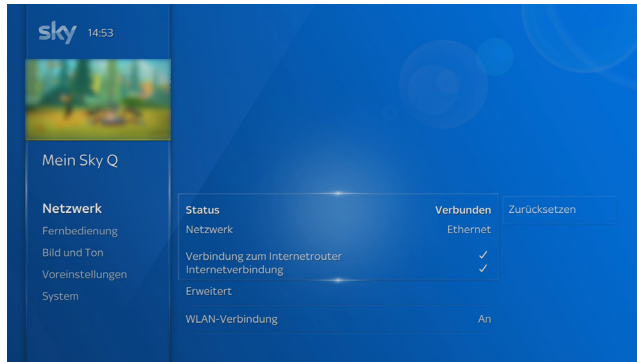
sky 14:53

Mein Sky Q

Netzwerk
Fernbedienung
Bild und Ton
Voreinstellungen
System

| Status | Verbunden |
|---|---|
| Netzwerk | Ethernet |
| Verbindung zum Internetrouter | ✓ |
| Internetverbindung | ✓ |
| Erweitert | |
| WLAN-Verbindung | An |

Zurücksetzen